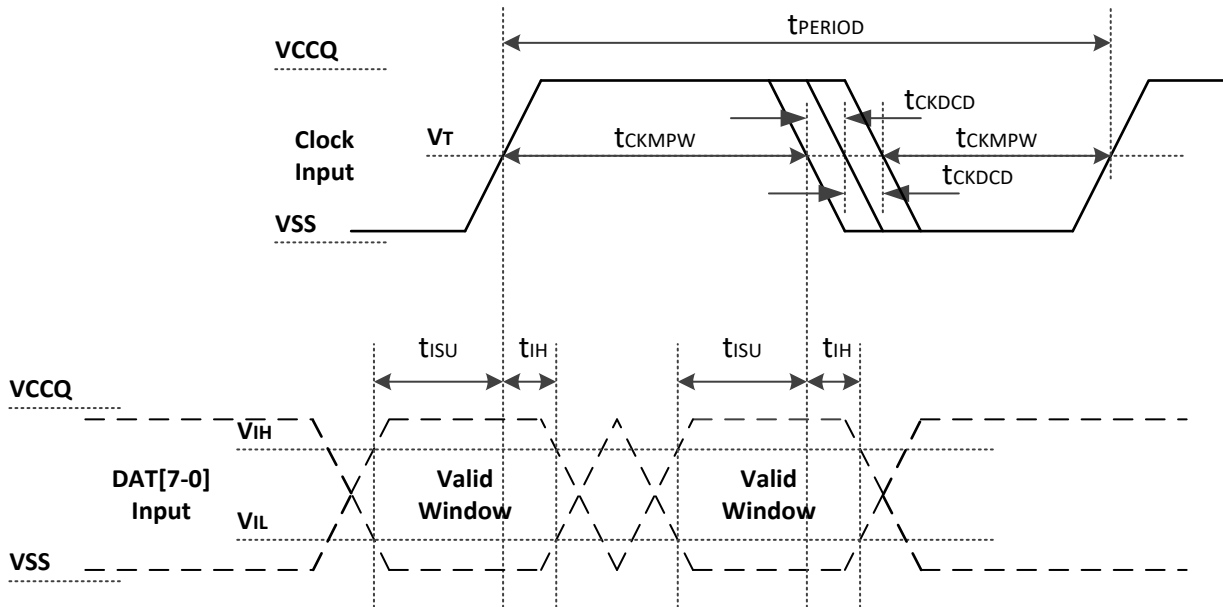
$t_{PERIOD}$

VCCQ

$t_{CKDCD}$

Clock Input

$V_T$

$t_{CKMPW}$

$t_{CKMPW}$

$t_{CKDCD}$

VSS

$t_{ISU}$ $t_{IH}$ $t_{ISU}$ $t_{IH}$

VCCQ

$V_{IH}$

DAT[7-0] Input

Valid Window

Valid Window

$V_{IL}$

VSS